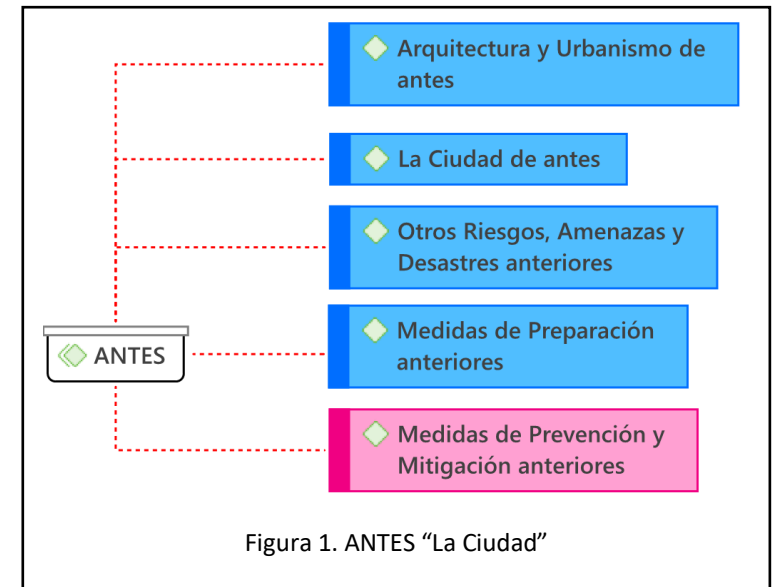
ANTES

Arquitectura y Urbanismo de antes

La Ciudad de antes

Otros Riesgos, Amenazas y Desastres anteriores

Medidas de Preparación anteriores

Medidas de Prevención y Mitigación anteriores

Figura 1. ANTES “La Ciudad”